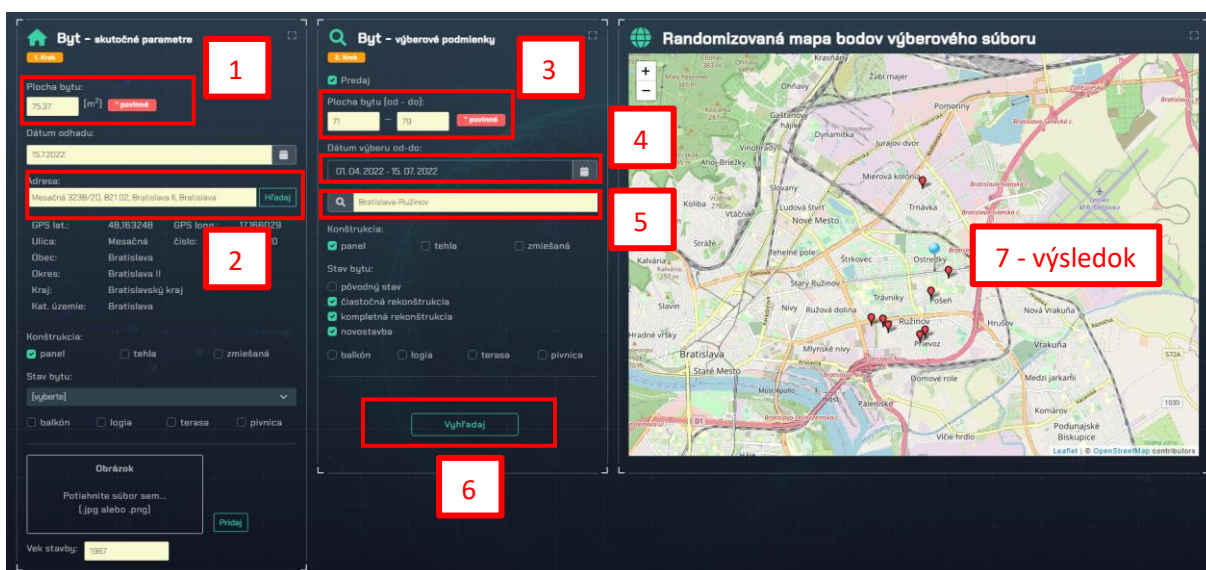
Byt - skutočné parametre
1. krok

1

Plocha bytu:
75,37 [m²] * povinné

Dátum odhadu:
15.7.2022

Adresa:
Mesačná 3238/20, 821 02, Bratislava II, Bratislava Hľadaj

GPS lat.: 48,163248 GPS long.: 17,166029
Ulica: Mesačná číslo: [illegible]0
Obec: Bratislava
Okres: Bratislava II
Kraj: Bratislavský kraj
Kat. územie: Bratislava

2

Konštrukcia:
panel tehla zmiešaná

Stav bytu:
[vyberte]

balkón logia terasa pivnica

Obrázok
Potiahnite súbor sem...
(.jpg alebo .png)
Pridaj

Vek stavby: 1967

Byt - výberové podmienky
2. krok

3

Predaj

Plocha bytu (od - do):
71 – 79 * povinné

4

Dátum výberu od-do:
01. 04. 2022 - 15. 07. 2022

5

Bratislava-Ružinov

Konštrukcia:
panel tehla zmiešaná

Stav bytu:
pôvodný stav
čiastočná rekonštrukcia
kompletná rekonštrukcia
novostavba

balkón logia terasa pivnica

Vyhľadaj

6

Randomizovaná mapa bodov výberového súboru

7 - výsledok

+
−
Krasňany
Žabí majer
Rača
Ohňavy
Pomoriny
Gaštanové hájiky
Jurajov dvor
Mierová kolónia
Ahoj-Briežky
Kolíba
Vtáčnik
Slovany
Nové Mesto
Trnávka
Straže
Jelenie pole
Štrkovec
Ostredky
Kalvária
Starý Ružinov
Pošeň
Slavín
Trávniky
Nivy
Ružová dolina
Ružinov
Hrušov
Nová Vrakuňa
Hradné vŕšky
Mlynské nivy
Prievoz
Vrakuňa
Bratislava
Staré Mesto
Domové role
Medzi jarkami
Pálenisko
Komárov
Podunajské Biskupice
Vlčie hrdlo
572A
1030
Leaflet | © OpenStreetMap contributors